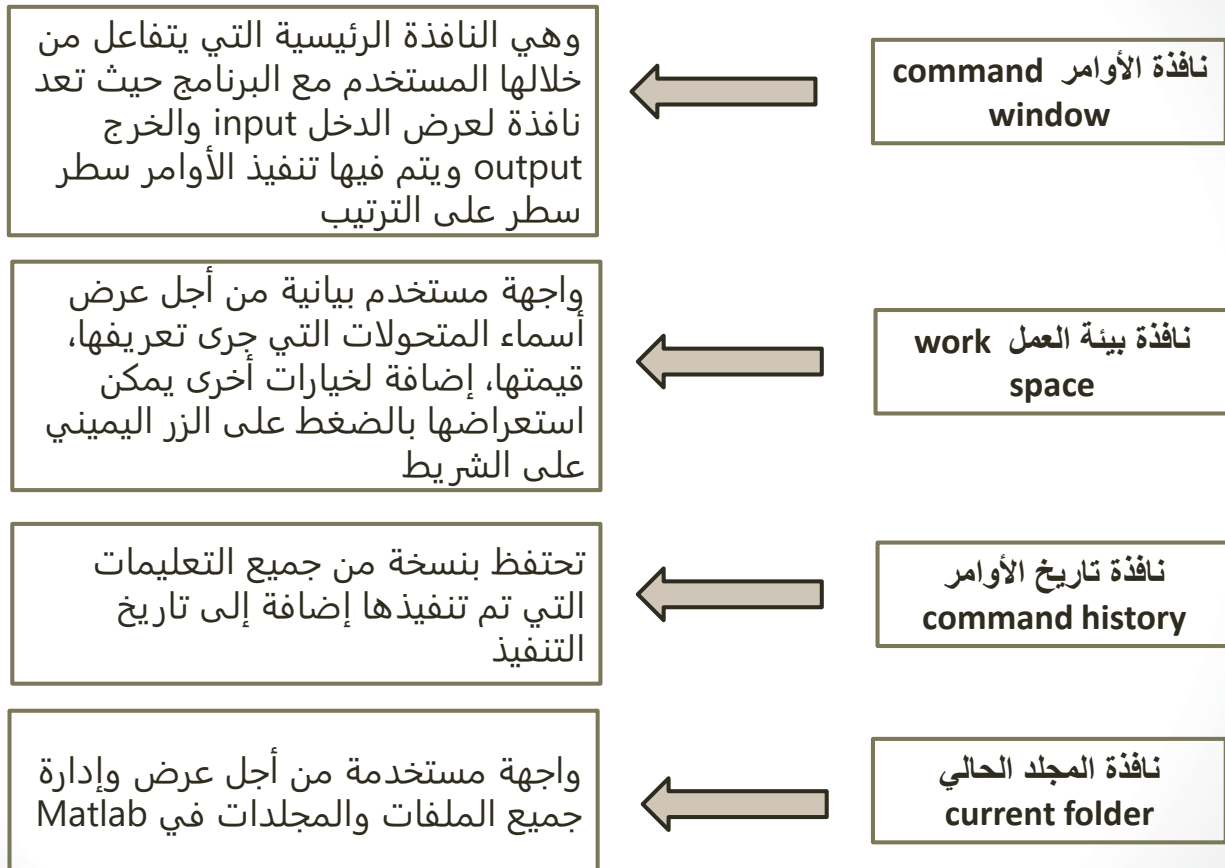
نافذة الأوامر command window

وهي النافذة الرئيسية التي يتفاعل من خلالها المستخدم مع البرنامج حيث تعد نافذة لعرض الدخل input والخرج output ويتم فيها تنفيذ الأوامر سطر سطر على الترتيب

نافذة بيئة العمل work space

واجهة مستخدم بيانية من أجل عرض أسماء المتحولات التي جرى تعريفها، قيمتها، إضافة لخيارات أخرى يمكن استعراضها بالضغط على الزر اليميني على الشريط

نافذة تاريخ الأوامر command history

تحتفظ بنسخة من جميع التعليمات التي تم تنفيذها إضافة إلى تاريخ التنفيذ

نافذة المجلد الحالي current folder

واجهة مستخدمة من أجل عرض وإدارة جميع الملفات والمجلدات في Matlab